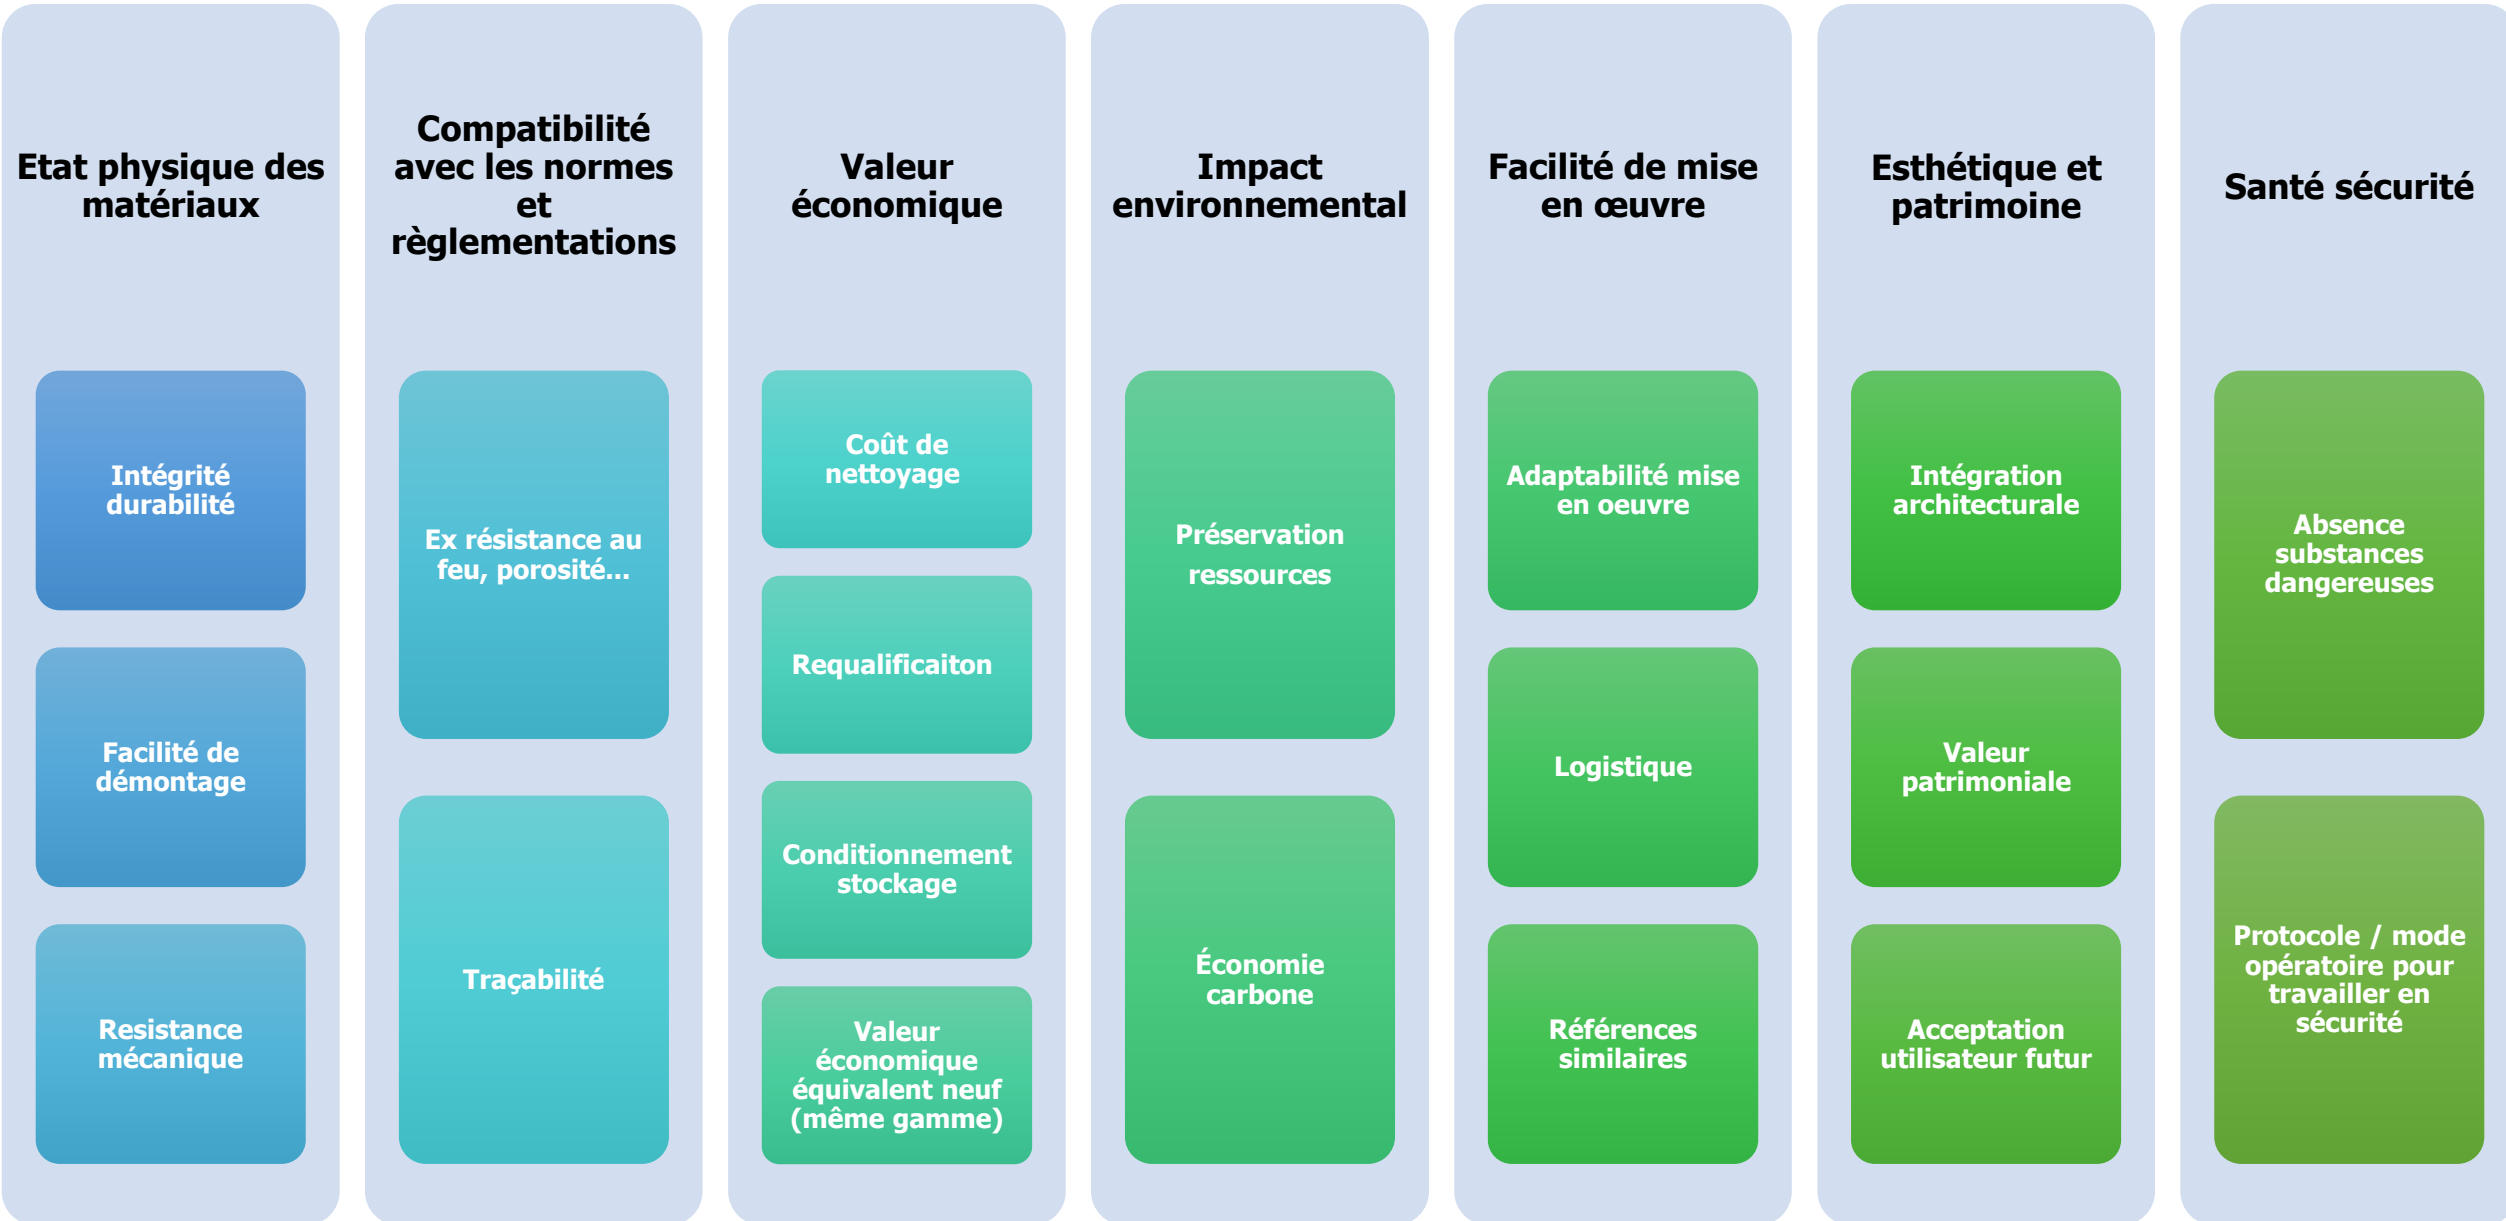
Etat physique des matériaux

Intégrité durabilité

Facilité de démontage

Resistance mécanique

Compatibilité avec les normes et règlementations

Ex résistance au feu, porosité…

Traçabilité

Valeur économique

Coût de nettoyage

Requalificaiton

Conditionnement stockage

Valeur économique équivalent neuf (même gamme)

Impact environnemental

Préservation ressources

Économie carbone

Facilité de mise en œuvre

Adaptabilité mise en oeuvre

Logistique

Références similaires

Esthétique et patrimoine

Intégration architecturale

Valeur patrimoniale

Acceptation utilisateur futur

Santé sécurité

Absence substances dangereuses

Protocole / mode opératoire pour travailler en sécurité